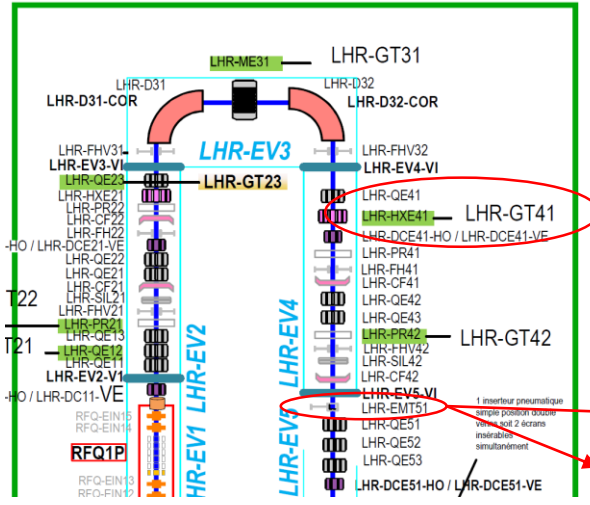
LHR-ME31
LHR-GT31
LHR-D31
LHR-D32
LHR-D31-COR
LHR-D32-COR
LHR-EV3
LHR-FHV31
LHR-FHV32
LHR-EV3-VI
LHR-EV4-VI
LHR-QE23
LHR-GT23
LHR-HXE21
LHR-PR22
LHR-CF22
LHR-FH22
-HO / LHR-DCE21-VE
LHR-QE22
LHR-QE21
LHR-CF21
LHR-SIL21
LHR-FHV21
T22
LHR-PR21
LHR-QE13
T21
LHR-QE12
LHR-QE11
LHR-EV2-VI
-HO / LHR-DC11-VE
RFQ-EIN15
RFQ-EIN14
RFQ1P
RFQ-EIN13
RFQ-EIN12
LHR-EV1 LHR-EV2
LHR-QE41
LHR-HXE41
LHR-GT41
LHR-DCE41-HO / LHR-DCE41-VE
LHR-PR41
LHR-FH41
LHR-CF41
LHR-QE42
LHR-QE43
LHR-EV4
LHR-PR42
LHR-GT42
LHR-FHV42
LHR-SIL42
LHR-CF42
LHR-EV5-VI
LHR-EMT51
LHR-QE51
LHR-QE52
LHR-QE53
LHR-EV5
LHR-DCE51-HO / LHR-DCE51-VE
1 inserteur pneumatique simple position double verins soit 2 écrans insérables simultanément